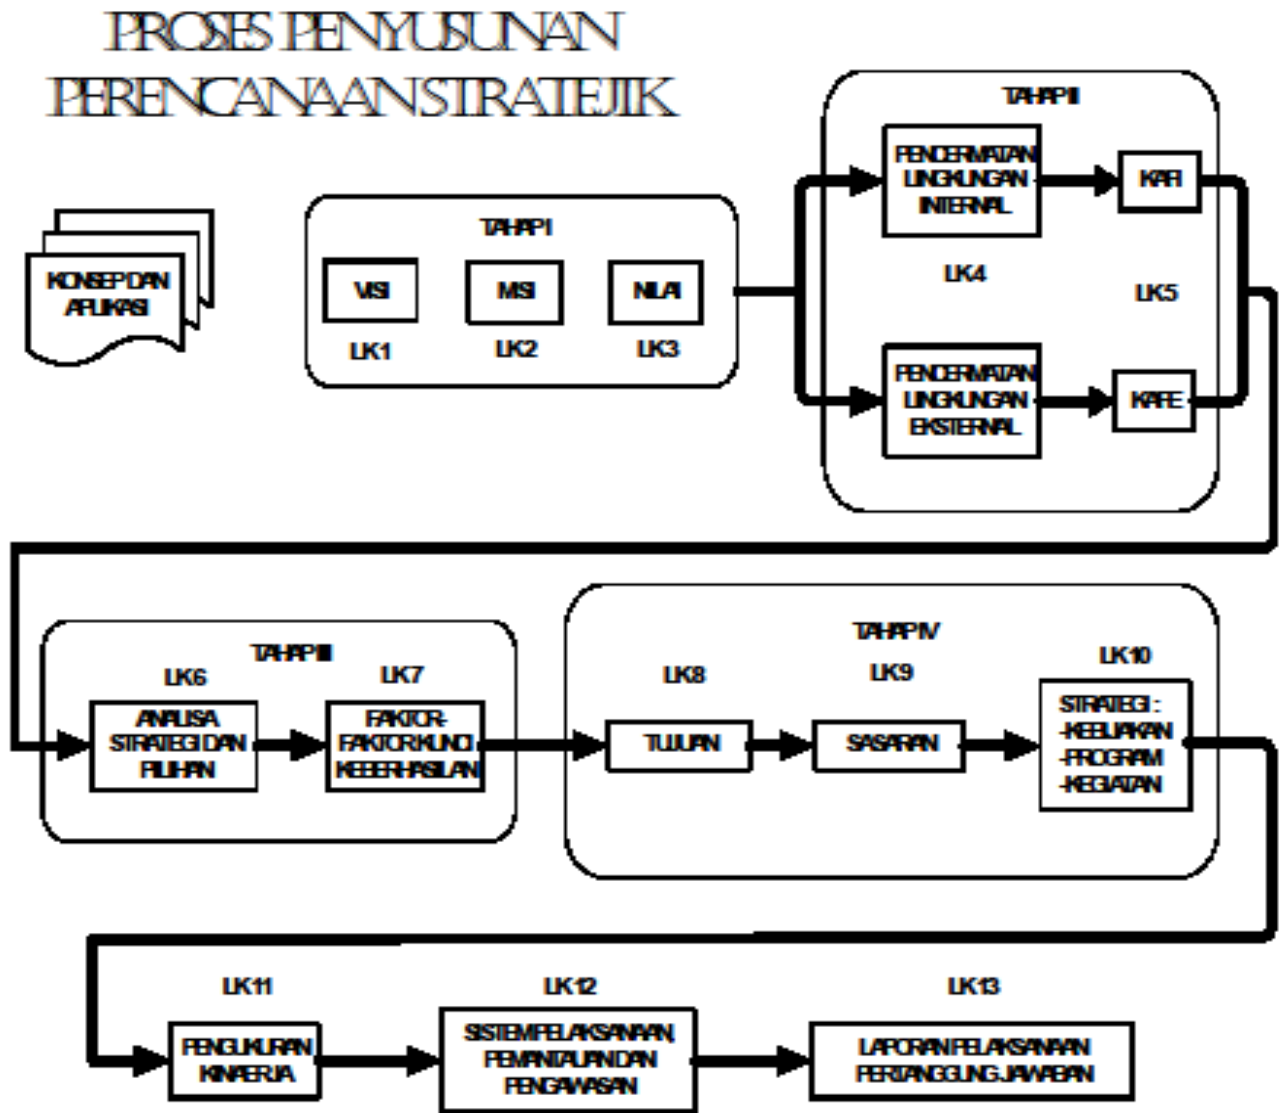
PROSES PENYUSUNAN PERENCANAAN STRATEJIK

KONSEP DAN APLIKASI

TAHAP I

VISI

LK1

MISI

LK2

NILAI

LK3

TAHAP II

PENCERMATAN LINGKUNGAN INTERNAL

KAFI

LK4

LK5

PENCERMATAN LINGKUNGAN EKSTERNAL

KAFE

TAHAP III

LK6

LK7

ANALISA STRATEGI DAN PILIHAN

FAKTOR-FAKTOR KUNCI KEBERHASILAN

TAHAP IV

LK8

LK9

LK10

TUJUAN

SASARAN

STRATEGI :
-KEBIJAKAN
-PROGRAM
-KEGIATAN

LK11

LK12

LK13

PENGUKURAN KINERJA

SISTEM PELAKSANAAN, PEMANTAUAN DAN PENGAWASAN

LAPORAN PELAKSANAAN PERTANGGUNGJAWABAN